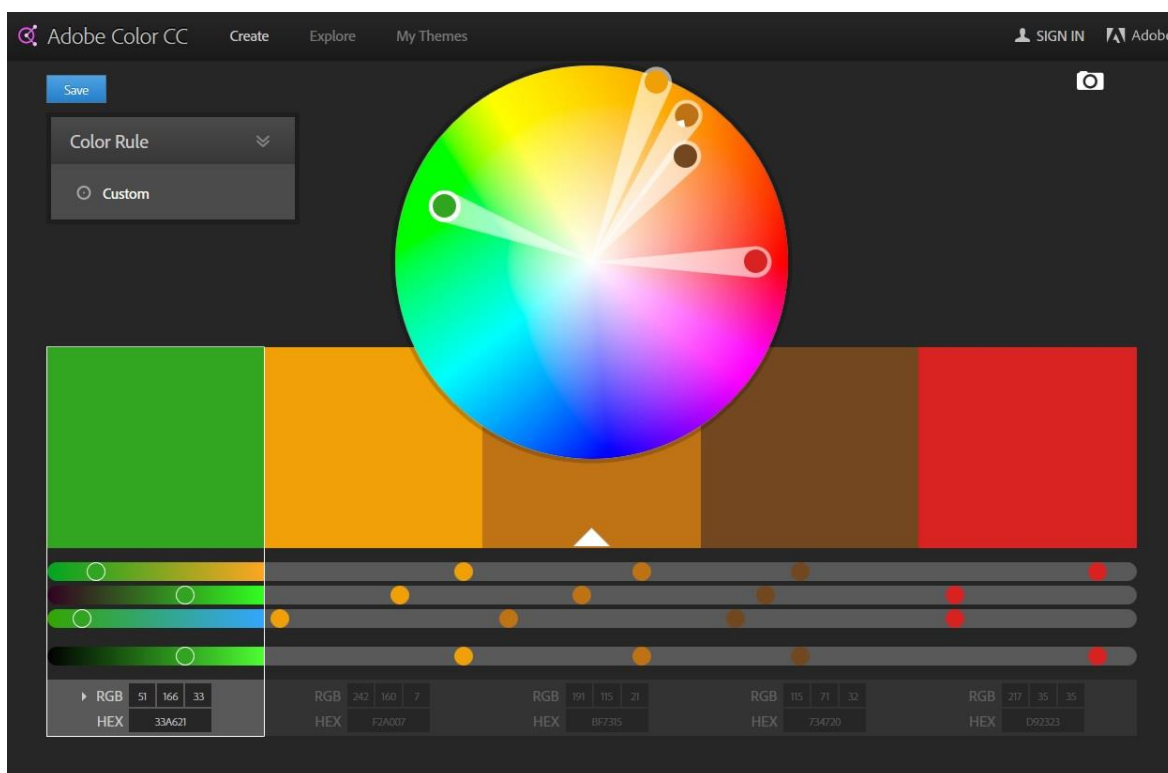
Adobe Color CC Create Explore My Themes SIGN IN Adobe

Save

Color Rule

Custom

RGB 51 166 33
HEX 33A621

RGB 242 160 7
HEX F2A007

RGB 191 115 21
HEX BF7315

RGB 115 71 32
HEX 734720

RGB 217 35 35
HEX D92323